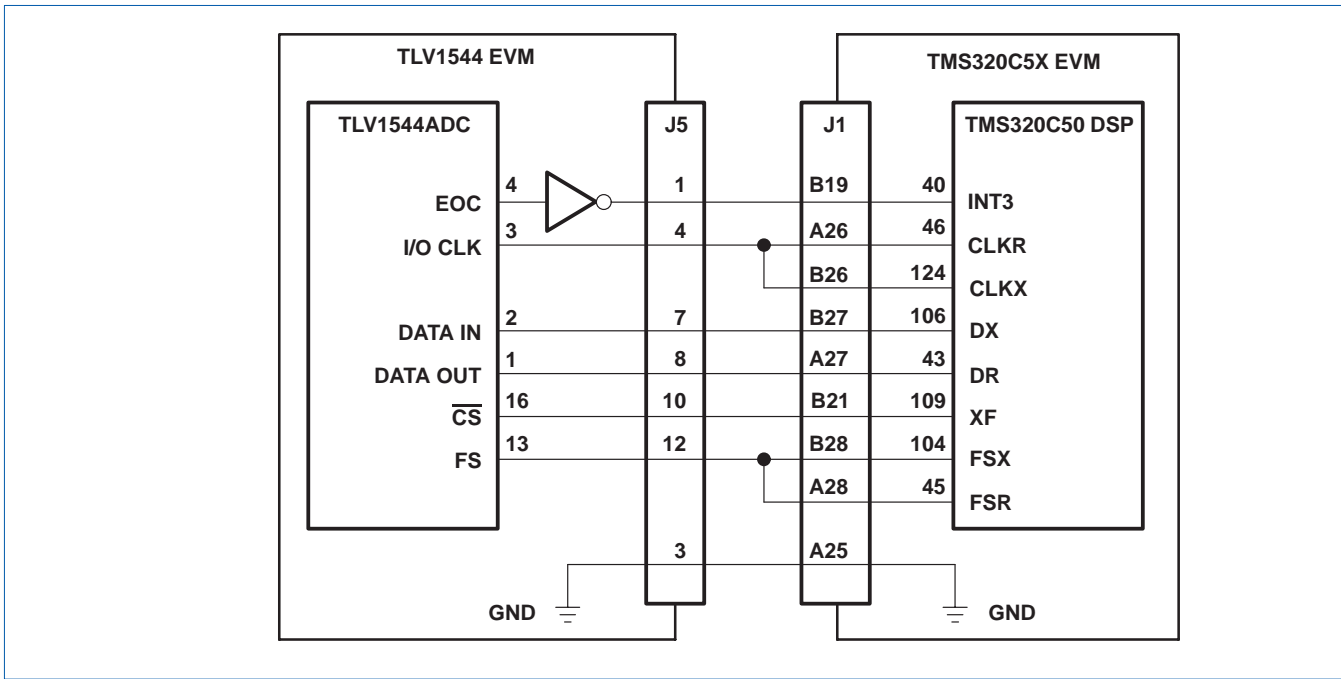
TLV1544 EVM

TLV1544ADC

EOC 4
I/O CLK 3
DATA IN 2
DATA OUT 1
$\overline{CS}$ 16
FS 13

GND

J5
1
4
7
8
10
12
3

TMS320C5X EVM

J1
B19
A26
B26
B27
A27
B21
B28
A28
A25

TMS320C50 DSP

40 INT3
46 CLKR
124 CLKX
106 DX
43 DR
109 XF
104 FSX
45 FSR

GND